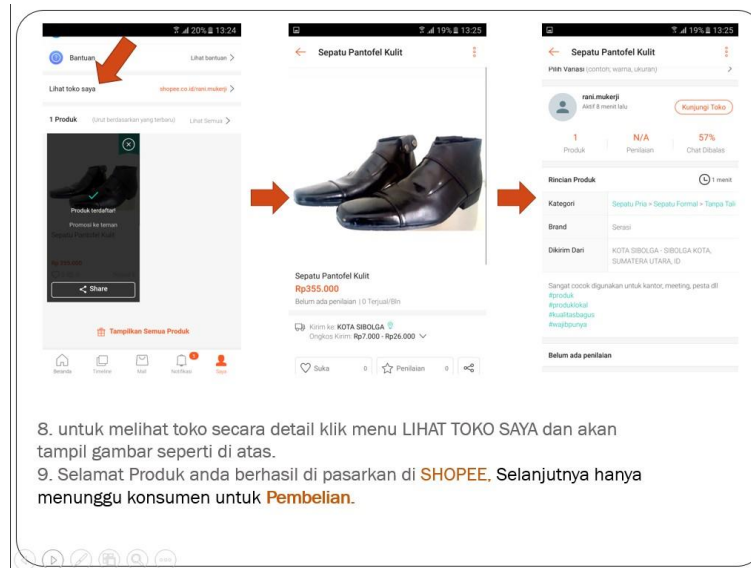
20% 13:24

Bantuan Lihat bantuan >

Lihat toko saya shopee.co.id/rani.mukerji >

1 Produk (diurut berdasarkan yang terbaru) Lihat Semua >

Produk terdaftar!

Promosi ke teman

Share

Tampilkan Semua Produk

Beranda Timeline Mall Notifikasi Saya

19% 13:25

Sepatu Pantofel Kulit

Sepatu Pantofel Kulit
Rp355.000
Belum ada penilaian | 0 Terjual/Bln

Kirim ke: KOTA SIBOLGA
Ongkos Kirim: Rp7.000 - Rp26.000

Suka 0 Penilaian 0

19% 13:25

Sepatu Pantofel Kulit

Pilih Variasi (contoh: warna, ukuran) >

rani.mukerji
Aktif 8 menit lalu
Kunjungi Toko

| 1 | N/A | 57% |
|---|---|---|
| Produk | Penilaian | Chat Dibalas |

Rincian Produk 1 menit

| Kategori | Sepatu Pria > Sepatu Formal > Tanpa Tali |
|---|---|
| Brand | Serasi |
| Dikirim Dari | KOTA SIBOLGA - SIBOLGA KOTA, SUMATERA UTARA, ID |

Sangat cocok digunakan untuk kantor, meeting, pesta dll
#produk
#produklokal
#kualitasbagus
#wajibpunya

Belum ada penilaian

8. untuk melihat toko secara detail klik menu LIHAT TOKO SAYA dan akan tampil gambar seperti di atas.
9. Selamat Produk anda berhasil di pasarkan di SHOPEE. Selanjutnya hanya menunggu konsumen untuk Pembelian.